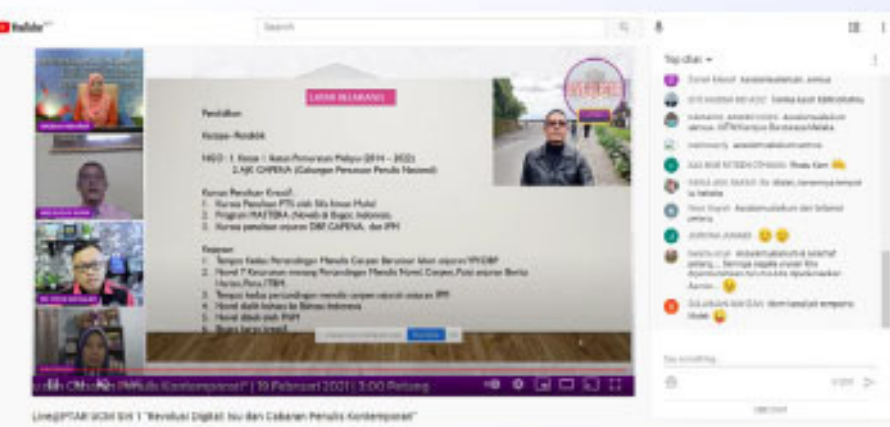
YouTube

Search

LATAR BELAKANG

Pendidikan

Karyawan - Produk

NGO - 1. Ketua 1 Ikatan Penceritan Melayu (2014 - 2022)
2. AJK GAPENA (Gabungan Persatuan Penulis Nasional)

Kursus Penulisan Kreatif:
1. Kursus Penulisan PTS oleh Sifu Ismon Mulai
2. Program MASTERA (Novel) di Bogor, Indonesia
3. Kursus penulisan anjuran DBP, GAPENA, dan IPM

Pencapaian:
1. Tempat ketiga Pertandingan Menulis Cerpen Bercetak anjuran YPM/DBP
2. Novel 7 Keturunan menang Pertandingan Menulis Novel, Cerpen, Puisi anjuran Berita Harian, Pena, ITBM
3. Tempat ketiga pertandingan menulis cerpen sejarah anjuran IPM
4. Novel diadaptasi ke Bahasa Indonesia
5. Novel dibeli oleh PNM
6. Buku karya kreatif

Dan Cabaran Penulis Kontemporari" | 19 Februari 2021 | 3:00 Petang

Live@PTAR UiTM Siri 1 "Revolusi Digital: Isu dan Cabaran Penulis Kontemporari"

Top chat

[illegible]

Say something...

0/200

HIDE CHAT